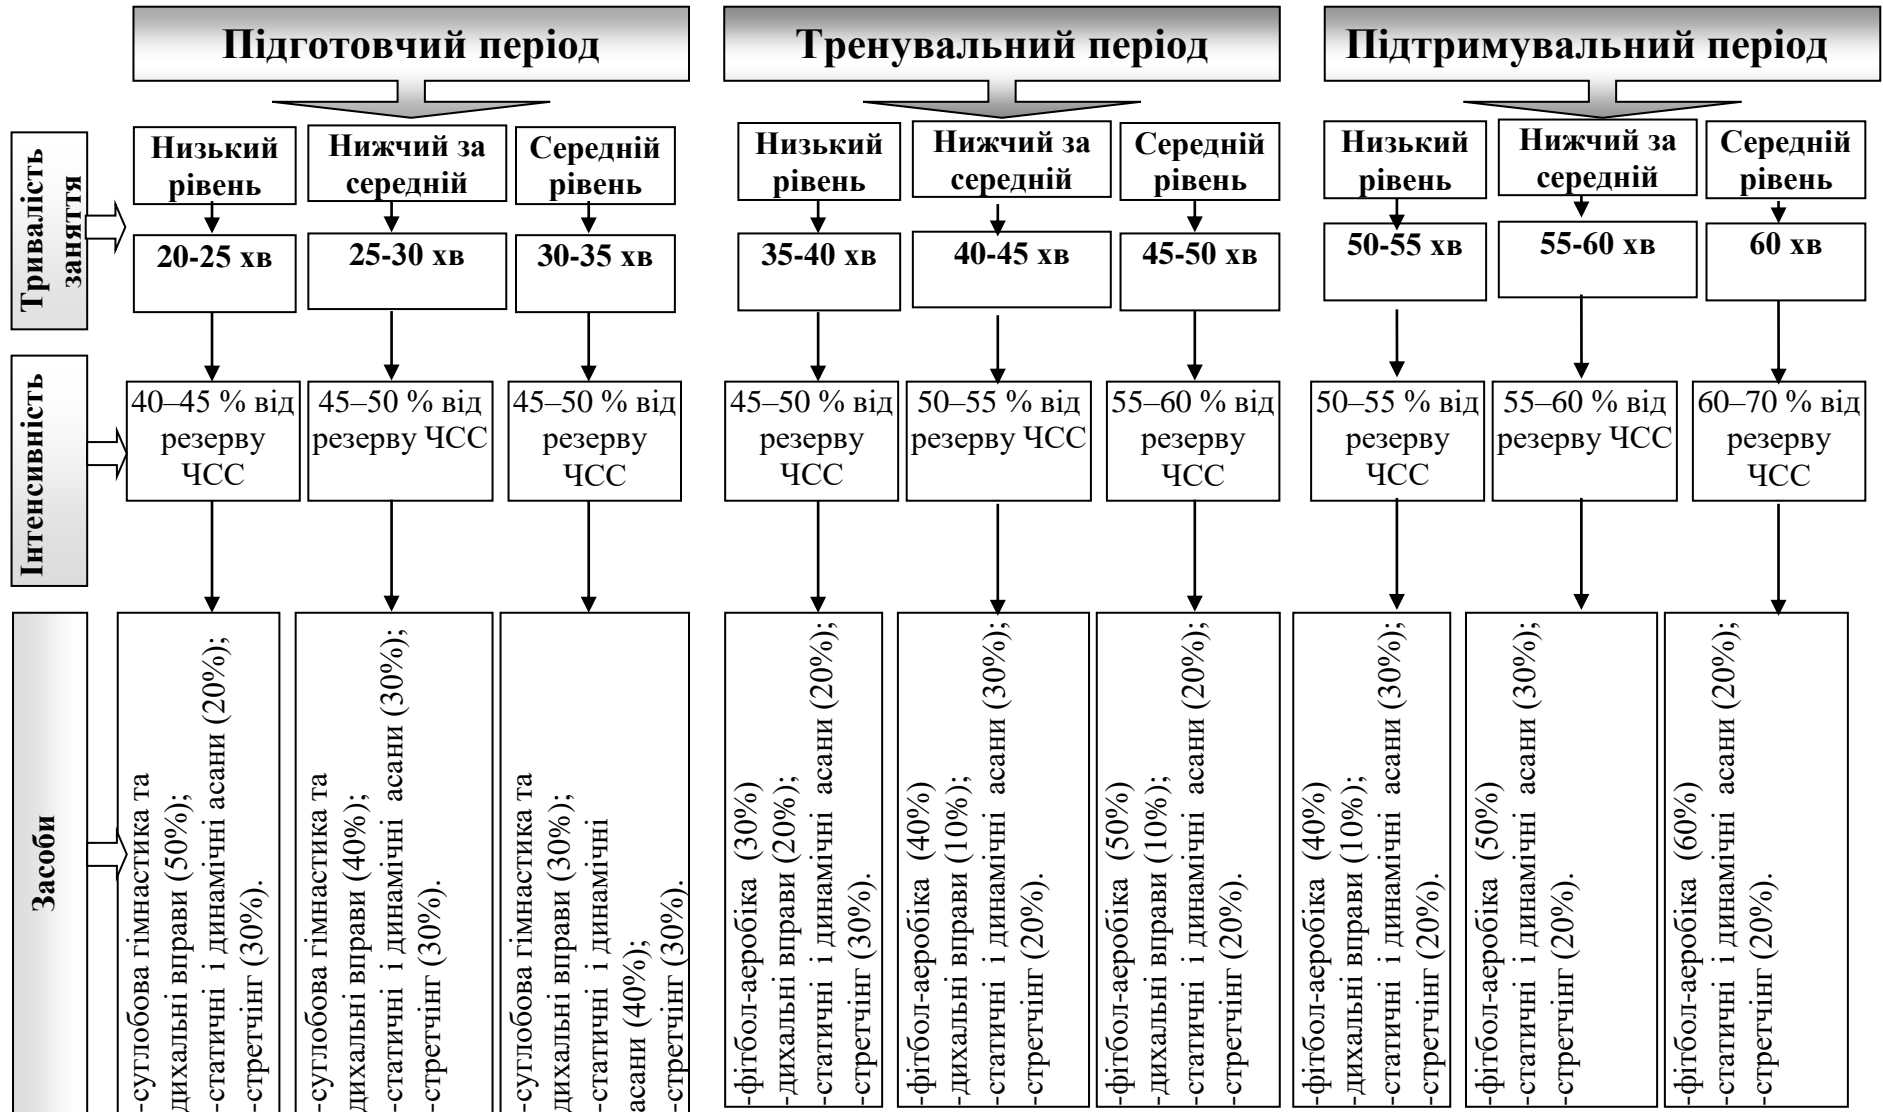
Підготовчий період

Тренувальний період

Підтримувальний період

Тривалість заняття

Інтенсивність

Засоби

Низький рівень

Нижчий за середній

Середній рівень

20-25 хв

25-30 хв

30-35 хв

40–45 % від резерву ЧСС

45–50 % від резерву ЧСС

45–50 % від резерву ЧСС

-суглобова гімнастика та дихальні вправи (50%); -статичні і динамічні асани (20%); -стретчінг (30%).

-суглобова гімнастика та дихальні вправи (40%); -статичні і динамічні асани (30%); -стретчінг (30%).

-суглобова гімнастика та дихальні вправи (30%); -статичні і динамічні асани (40%); -стретчінг (30%).

Низький рівень

Нижчий за середній

Середній рівень

35-40 хв

40-45 хв

45-50 хв

45–50 % від резерву ЧСС

50–55 % від резерву ЧСС

55–60 % від резерву ЧСС

-фітбол-аеробіка (30%) -дихальні вправи (20%); -статичні і динамічні асани (20%); -стретчінг (30%).

-фітбол-аеробіка (40%) -дихальні вправи (10%); -статичні і динамічні асани (30%); -стретчінг (20%).

-фітбол-аеробіка (50%) -дихальні вправи (10%); -статичні і динамічні асани (20%); -стретчінг (20%).

Низький рівень

Нижчий за середній

Середній рівень

50-55 хв

55-60 хв

60 хв

50–55 % від резерву ЧСС

55–60 % від резерву ЧСС

60–70 % від резерву ЧСС

-фітбол-аеробіка (40%) -дихальні вправи (10%); -статичні і динамічні асани (30%); -стретчінг (20%).

-фітбол-аеробіка (50%) -статичні і динамічні асани (30%); -стретчінг (20%).

-фітбол-аеробіка (60%) -статичні і динамічні асани (20%); -стретчінг (20%).